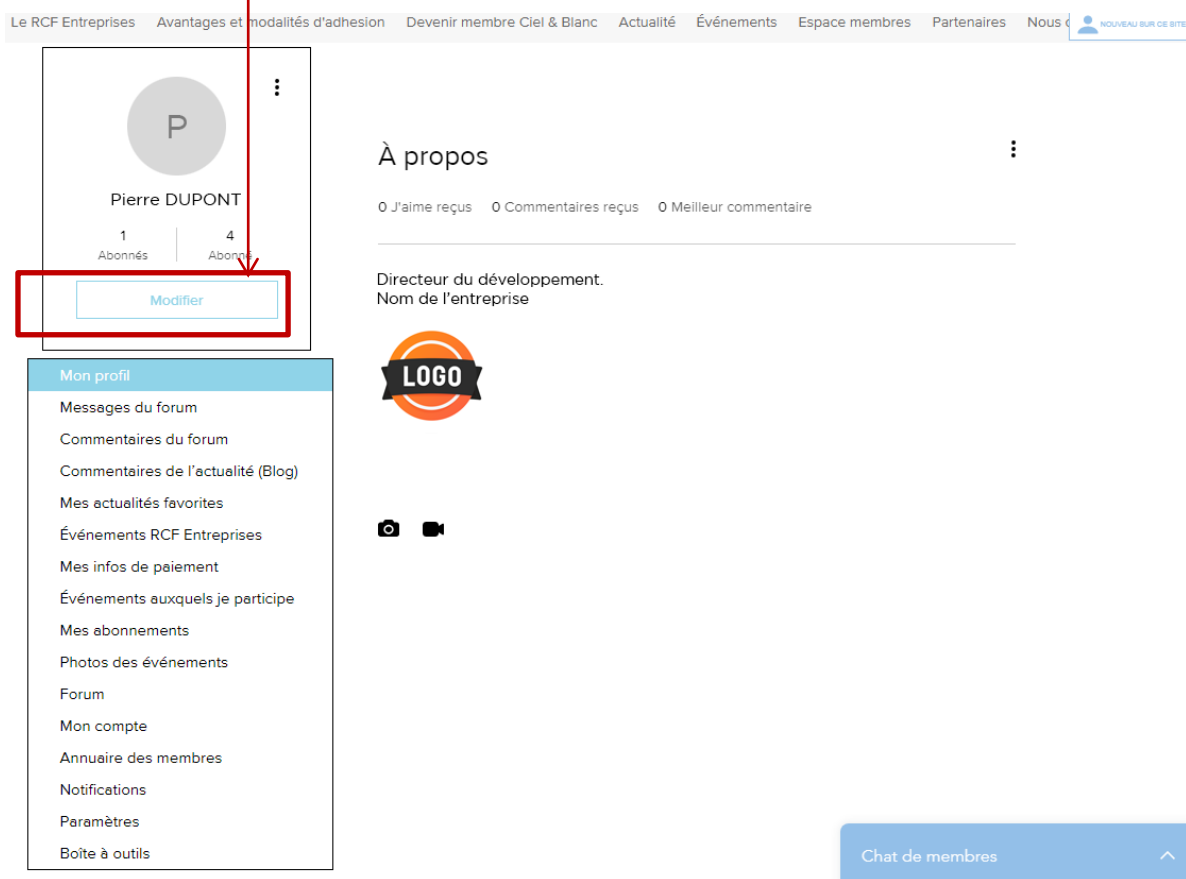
Le RCF Entreprises Avantages et modalités d'adhesion Devenir membre Ciel & Blanc Actualité Événements Espace membres Partenaires Nous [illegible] NOUVEAU SUR CE SITE

P

Pierre DUPONT

1
Abonnés

4
Abonnés

Modifier

Mon profil
Messages du forum
Commentaires du forum
Commentaires de l'actualité (Blog)
Mes actualités favorites
Événements RCF Entreprises
Mes infos de paiement
Événements auxquels je participe
Mes abonnements
Photos des événements
Forum
Mon compte
Annuaire des membres
Notifications
Paramètres
Boîte à outils

À propos

0 J'aime reçus 0 Commentaires reçus 0 Meilleur commentaire

Directeur du développement.
Nom de l'entreprise

LOGO

Chat de membres